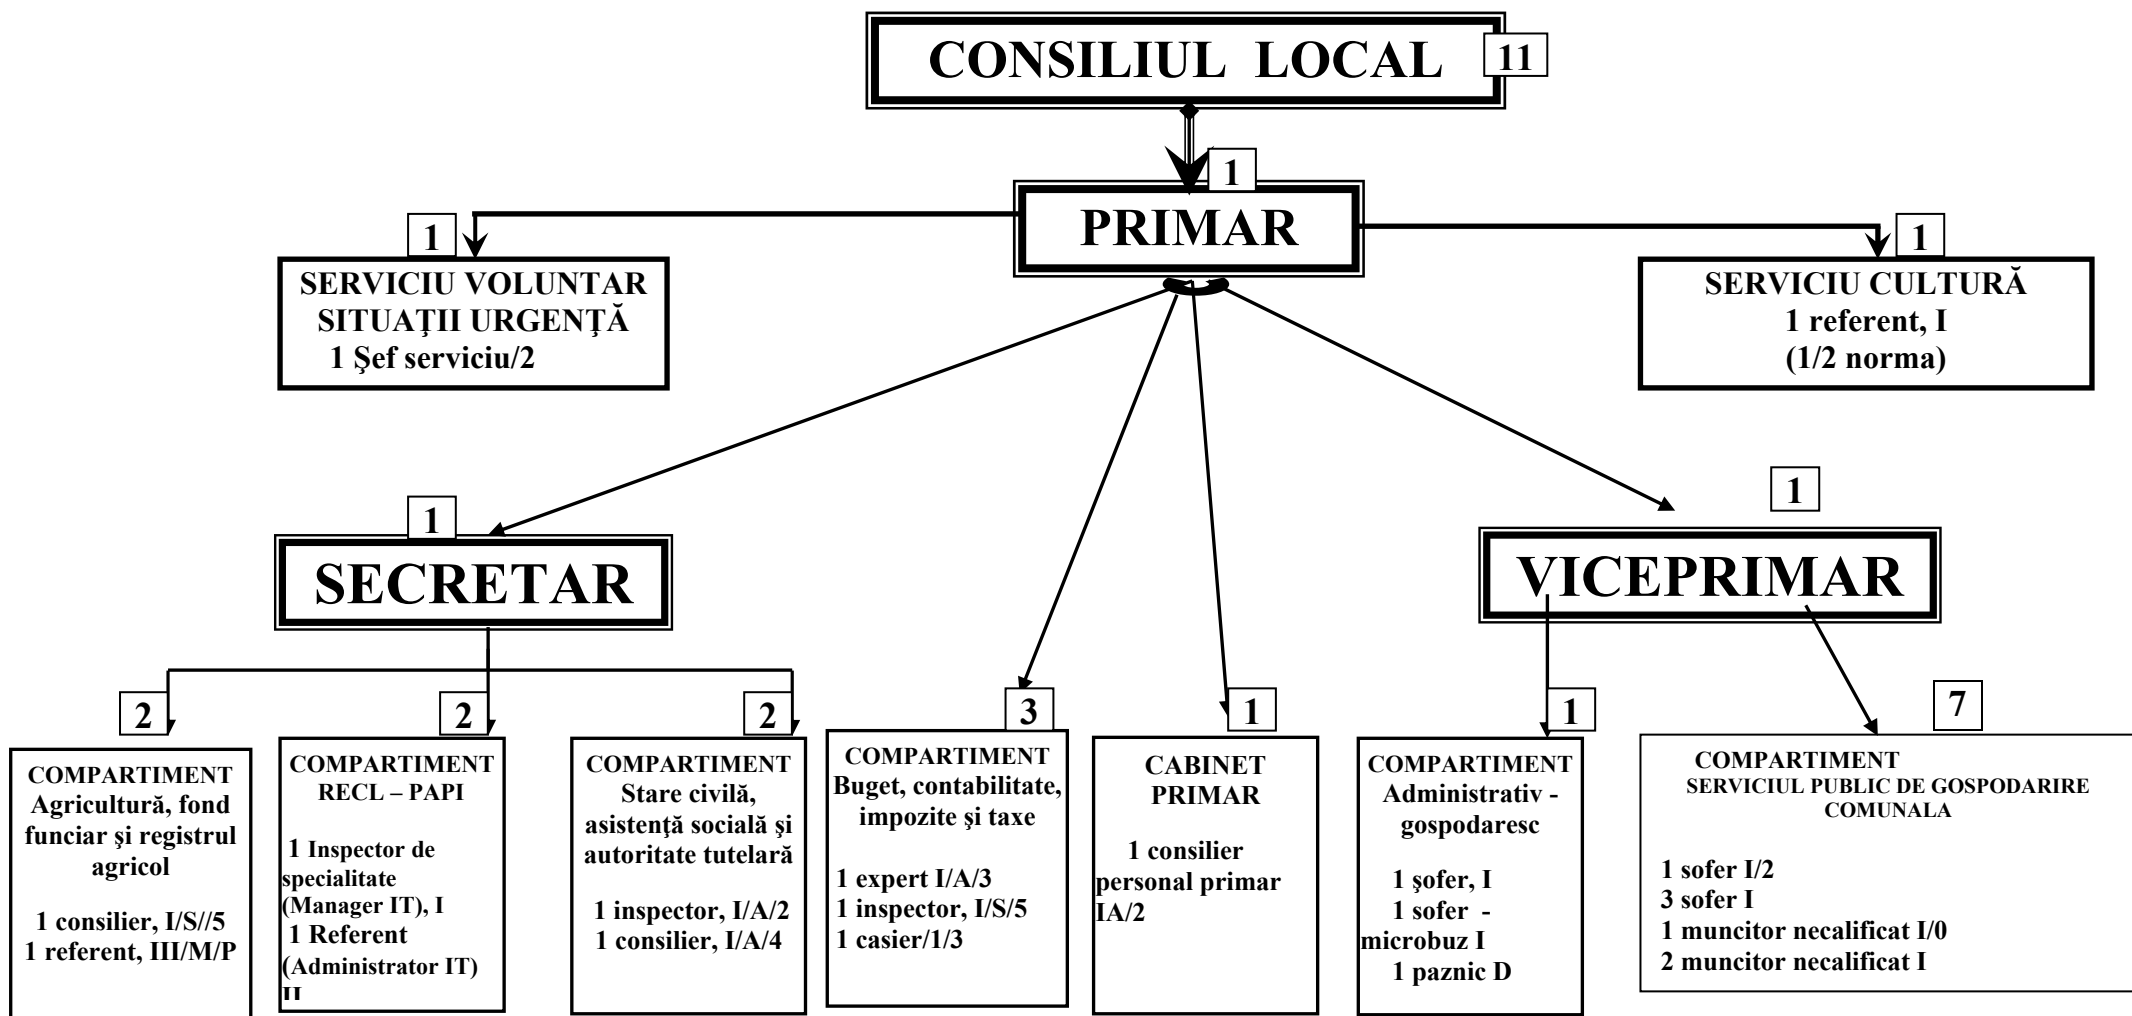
CONSILIUL LOCAL 11

1

PRIMAR

1

SERVICIU VOLUNTAR SITUAŢII URGENŢĂ
1 Şef serviciu/2

1

SERVICIU CULTURĂ
1 referent, I
(1/2 norma)

1

SECRETAR

1

VICEPRIMAR

2

COMPARTIMENT Agricultură, fond funciar şi registrul agricol

1 consilier, I/S//5
1 referent, III/M/P

2

COMPARTIMENT RECL – PAPI

1 Inspector de specialitate (Manager IT), I
1 Referent (Administrator IT) II

2

COMPARTIMENT Stare civilă, asistenţă socială şi autoritate tutelară

1 inspector, I/A/2
1 consilier, I/A/4

3

COMPARTIMENT Buget, contabilitate, impozite şi taxe

1 expert I/A/3
1 inspector, I/S/5
1 casier/1/3

1

CABINET PRIMAR

1 consilier personal primar IA/2

1

COMPARTIMENT Administrativ - gospodaresc

1 şofer, I
1 sofer - microbuz I
1 paznic D

7

COMPARTIMENT
SERVICIUL PUBLIC DE GOSPODARIRE COMUNALA

1 sofer I/2
3 sofer I
1 muncitor necalificat I/0
2 muncitor necalificat I